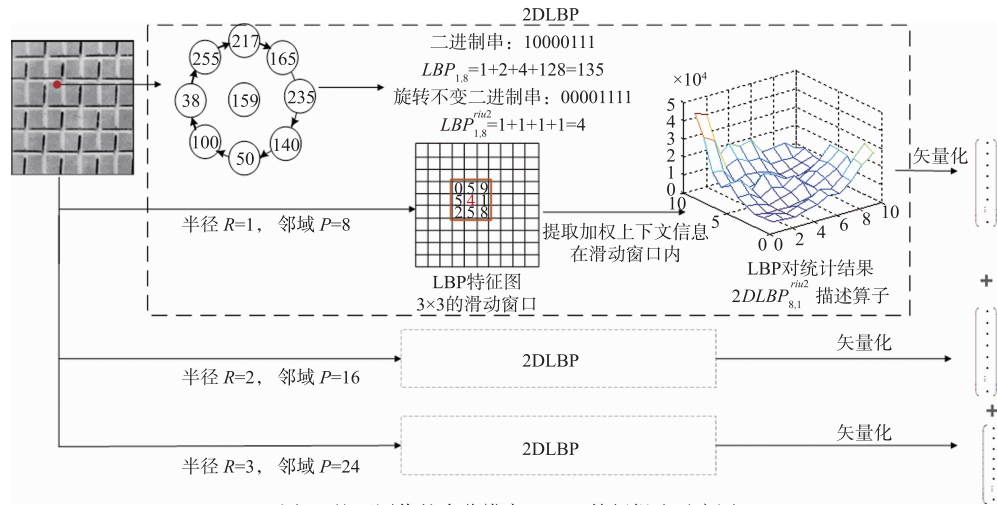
2DLBP

217
165
255
235
38
159
140
100
50

二进制串：10000111

$LBP_{1,8}$=1+2+4+128=135

旋转不变二进制串：00001111

$LBP_{1,8}^{riu2}$=1+1+1+1=4

| 0 | 5 | 9 |
|---|---|---|
| 5 | 4 | 1 |
| 2 | 5 | 8 |

LBP特征图
3×3的滑动窗口

提取加权上下文信息
在滑动窗口内

$\times10^4$
5
4
3
2
1
0
10
5
0
0
2
4
6
8
10

LBP对统计结果
$2DLBP_{8,1}^{riu2}$ 描述算子

矢量化

半径 $R$=1， 邻域 $P$=8

+

2DLBP

矢量化

半径 $R$=2， 邻域 $P$=16

+

2DLBP

矢量化

半径 $R$=3， 邻域 $P$=24

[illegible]